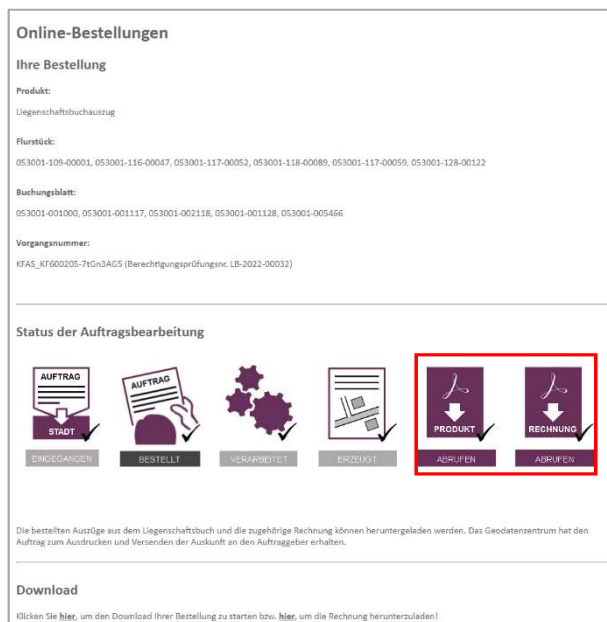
Online-Bestellungen

Ihre Bestellung

Produkt:

Liegenschaftsbuchauszug

Flurstück:

053001-109-00001, 053001-116-00047, 053001-117-00052, 053001-118-00089, 053001-117-00059, 053001-128-00122

Buchungsblatt:

053001-001000, 053001-001117, 053001-002118, 053001-001128, 053001-005466

Vorgangsnummer:

KFAS_KF600205-7tGn3AG5 (Berechtigungsprüfungsnr. LB-2022-00032)

Status der Auftragsbearbeitung

AUFTRAG

STADT

AUFTRAG

PRODUKT

RECHNUNG

EINGEGANGEN

BESTELLT

VERARBEITET

ERZEUGT

ABRUFEN

ABRUFEN

Die bestellten Auszüge aus dem Liegenschaftsbuch und die zugehörige Rechnung können heruntergeladen werden. Das Geodatenzentrum hat den Auftrag zum Ausdrucken und Versenden der Auskunft an den Auftraggeber erhalten.

Download

Klicken Sie hier, um den Download Ihrer Bestellung zu starten bzw. hier, um die Rechnung herunterzuladen!